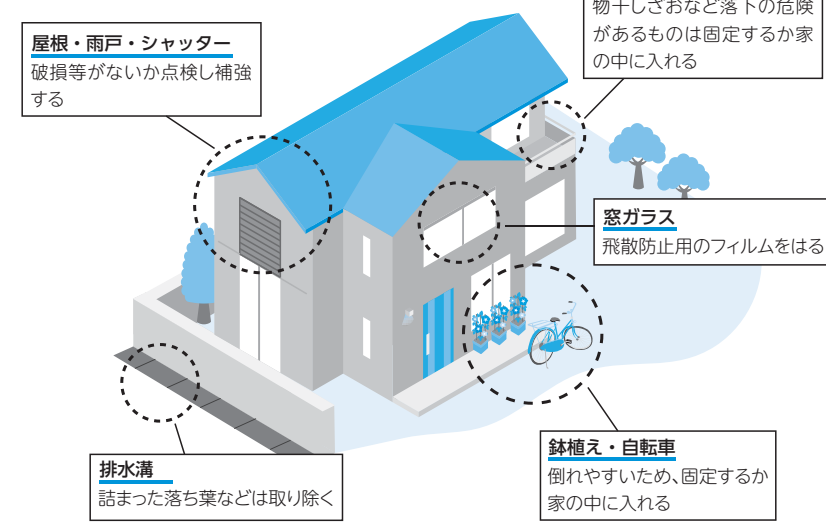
屋根・雨戸・シャッター
破損等がないか点検し補強する

物干しざおなど落下の危険があるものは固定するか家の中に入れる

窓ガラス
飛散防止用のフィルムをはる

鉢植え・自転車
倒れやすいため、固定するか家の中に入れる

排水溝
詰まった落ち葉などは取り除く